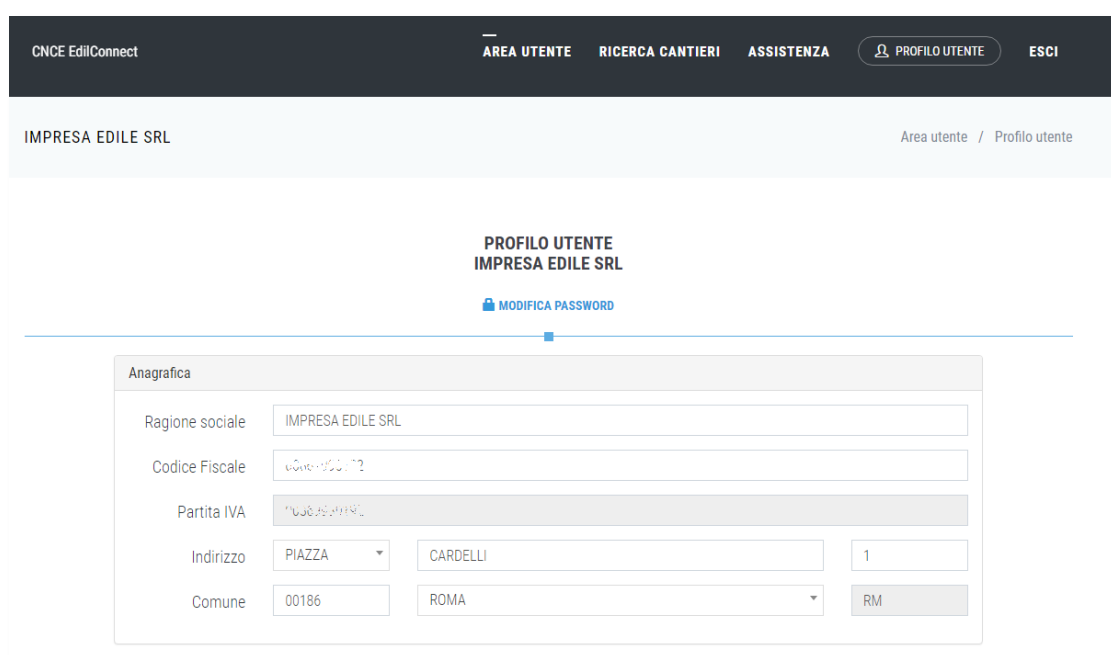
CNCE EdilConnect

AREA UTENTE RICERCA CANTIERI ASSISTENZA PROFILO UTENTE ESCI

IMPRESA EDILE SRL

Area utente / Profilo utente

PROFILO UTENTE
IMPRESA EDILE SRL

MODIFICA PASSWORD

Anagrafica

Ragione sociale IMPRESA EDILE SRL

Codice Fiscale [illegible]

Partita IVA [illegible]

Indirizzo PIAZZA CARDELLI 1

Comune 00186 ROMA RM